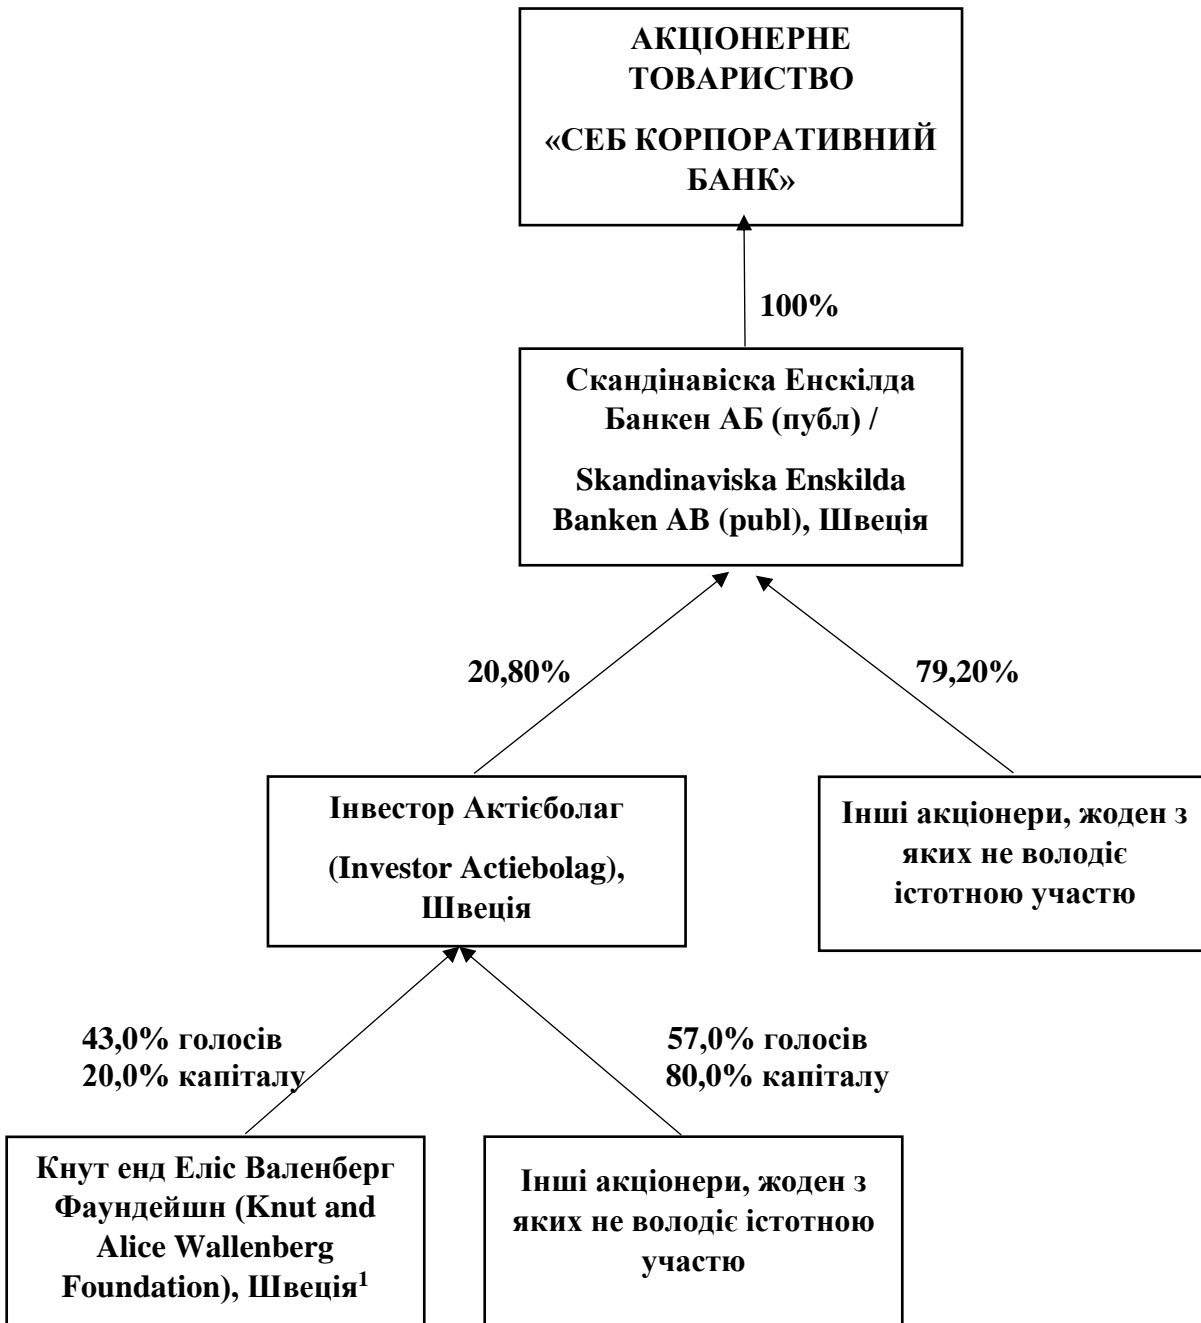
АКЦІОНЕРНЕ ТОВАРИСТВО

«СЕБ КОРПОРАТИВНИЙ БАНК»

100%

Скандінавіска Енскілда Банкен АБ (публ) /

Skandinaviska Enskilda Banken AB (publ), Швеція

20,80%

79,20%

Інвестор Актієболаг

(Investor Actiebolag), Швеція

Інші акціонери, жоден з яких не володіє істотною участю

43,0% голосів
20,0% капіталу

57,0% голосів
80,0% капіталу

Кнут енд Еліс Валенберг Фаундейшн (Knut and Alice Wallenberg Foundation), Швеція$^1$

Інші акціонери, жоден з яких не володіє істотною участю